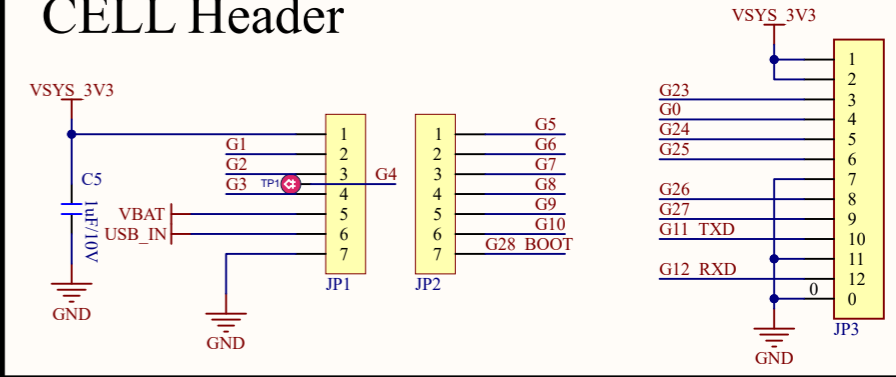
CELL Header

VSYS_3V3

C5

1uF/10V

GND

G1
G2
G3
TP1
G4
VBAT
USB_IN

1
2
3
4
5
6
7

JP1

GND

1
2
3
4
5
6
7

JP2

G5
G6
G7
G8
G9
G10
G28 BOOT

VSYS_3V3

G23
G0
G24
G25
G26
G27
G11 TXD
G12 RXD
0

1
2
3
4
5
6
7
8
9
10
11
12
0

JP3

GND